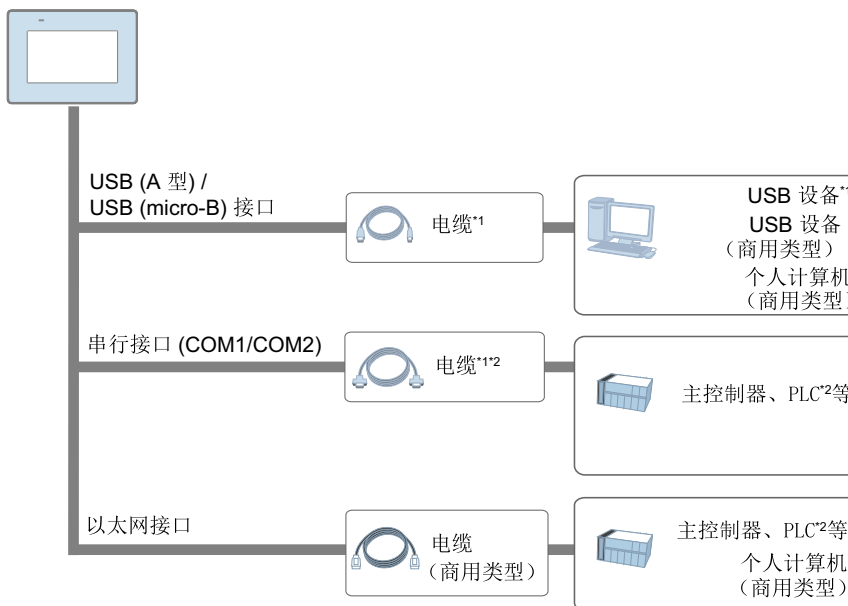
USB (A 型) /
USB (micro-B) 接口

电缆$^{*1}$

USB 设备$^{*}$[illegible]
USB 设备
（商用类型）
个人计算机
（商用类型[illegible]

串行接口 (COM1/COM2)

电缆$^{*1*2}$

主控制器、PLC$^{*2}$等

以太网接口

电缆
（商用类型）

主控制器、PLC$^{*2}$等
个人计算机
（商用类型）